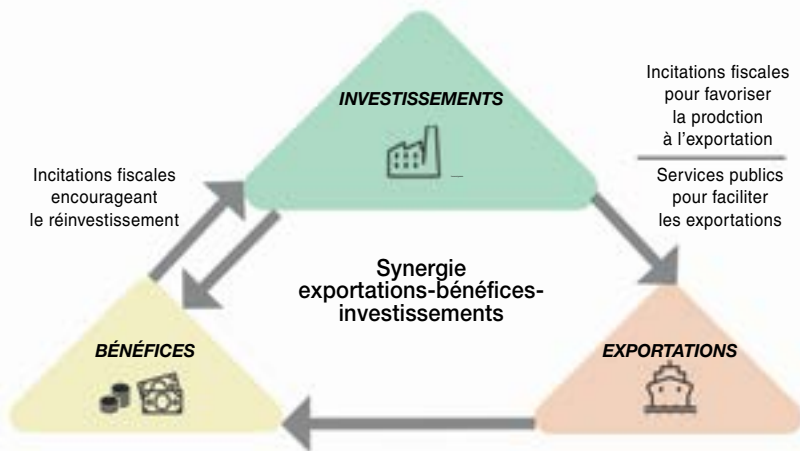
INVESTISSEMENTS

Incitations fiscales pour favoriser la prodction à l'exportation

Services publics pour faciliter les exportations

Incitations fiscales encourageant le réinvestissement

Synergie exportations-bénéfices-investissements

BÉNÉFICES

EXPORTATIONS